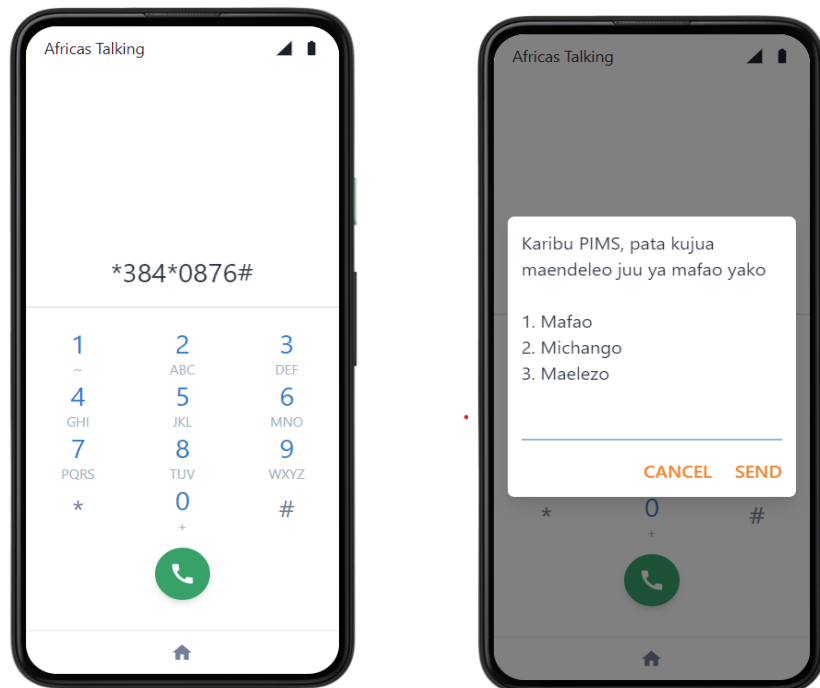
Africas Talking

*384*0876#

1
~
2
ABC
3
DEF
4
GHI
5
JKL
6
MNO
7
PQRS
8
TUV
9
WXYZ
*
0
+
#

Africas Talking

Karibu PIMS, pata kujua maendeleo juu ya mafao yako

1. Mafao
2. Michango
3. Maelezo

CANCEL SEND

*
0
+
#